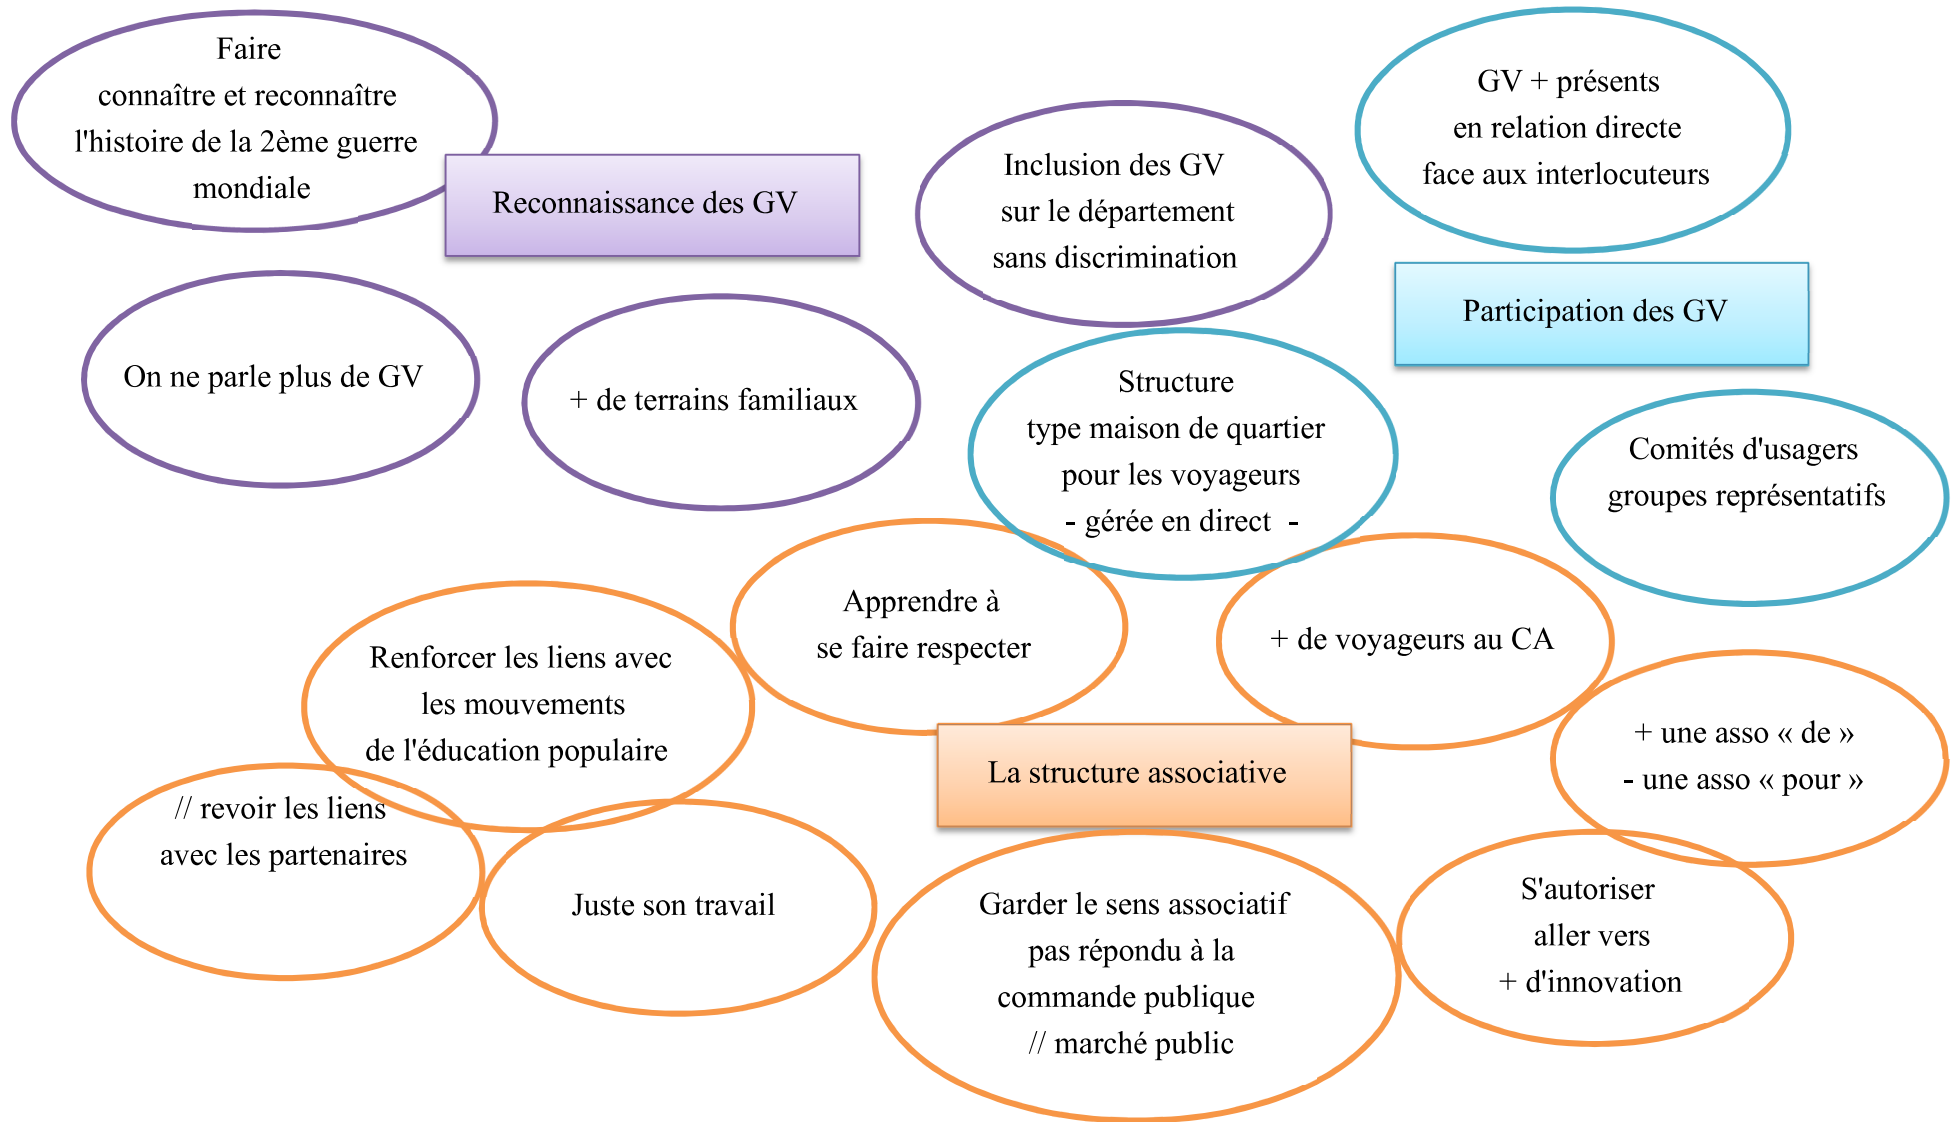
Faire connaître et reconnaître l'histoire de la 2ème guerre mondiale

Reconnaissance des GV

Inclusion des GV sur le département sans discrimination

GV + présents en relation directe face aux interlocuteurs

Participation des GV

On ne parle plus de GV

+ de terrains familiaux

Structure type maison de quartier pour les voyageurs - gérée en direct -

Comités d'usagers groupes représentatifs

Apprendre à se faire respecter

+ de voyageurs au CA

Renforcer les liens avec les mouvements de l'éducation populaire

+ une asso « de » - une asso « pour »

La structure associative

// revoir les liens avec les partenaires

Juste son travail

Garder le sens associatif pas répondu à la commande publique // marché public

S'autoriser aller vers + d'innovation